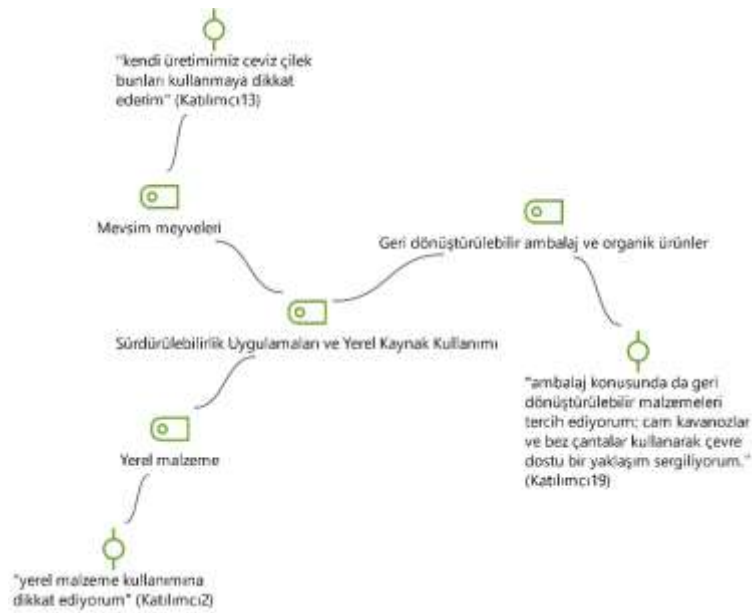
"kendi üretimimiz ceviz çilek bunları kullanmaya dikkat ederim" (Katılımcı13)

Mevsim meyveleri

Geri dönüştürülebilir ambalaj ve organik ürünler

Sürdürülebilirlik Uygulamaları ve Yerel Kaynak Kullanımı

"ambalaj konusunda da geri dönüştürülebilir malzemeleri tercih ediyorum; cam kavanozlar ve bez çantalar kullanarak çevre dostu bir yaklaşım sergiliyorum." (Katılımcı19)

Yerel malzeme

"yerel malzeme kullanımına dikkat ediyorum" (Katılımcı2)